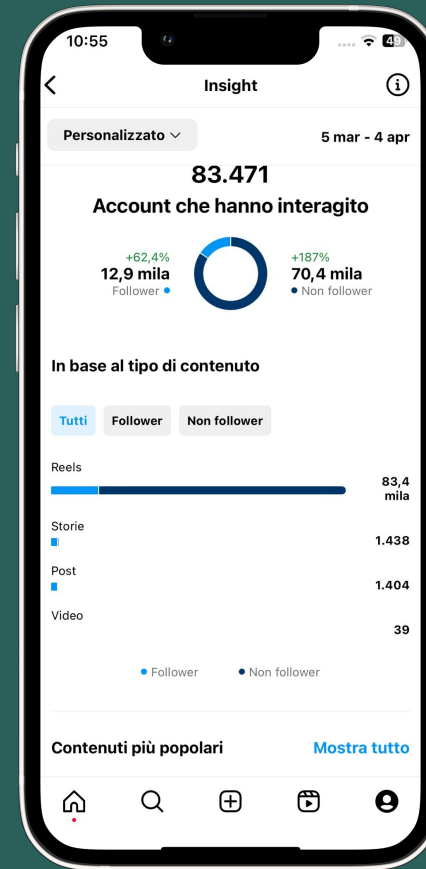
10:55

49

Insight

Personalizzato

5 mar - 4 apr

83.471

Account che hanno interagito

+62,4%
12,9 mila
Follower

+187%
70,4 mila
Non follower

In base al tipo di contenuto

Tutti | Follower | Non follower

Reels
83,4 mila

Storie
1.438

Post
1.404

Video
39

Follower
Non follower

Contenuti più popolari

Mostra tutto